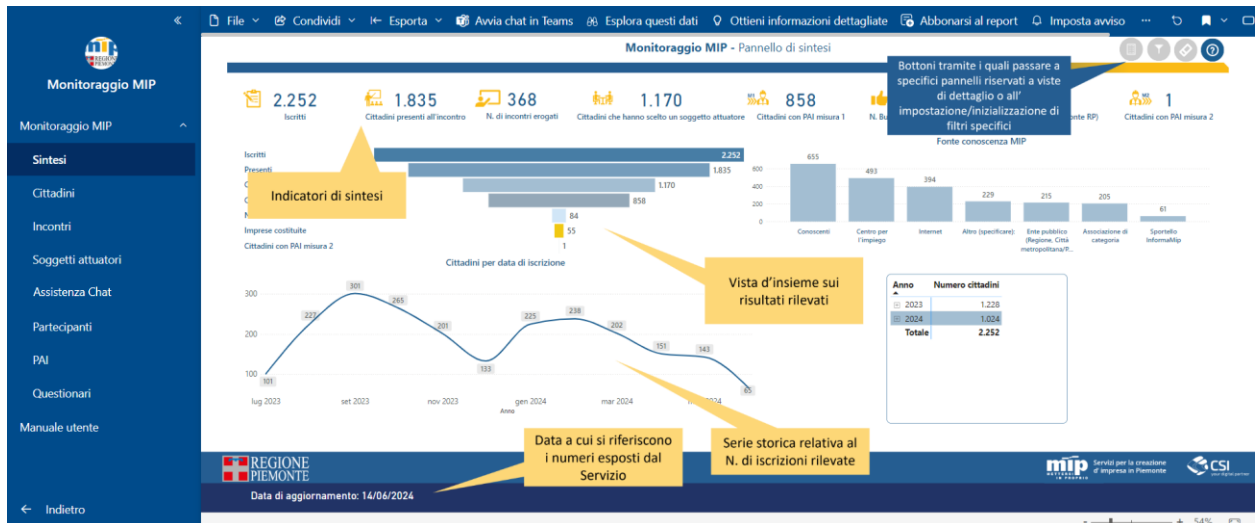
«

File Condividi Esporta Avvia chat in Teams Esplora questi dati Ottieni informazioni dettagliate Abbonarsi al report Imposta avviso ...

Monitoraggio MIP

Monitoraggio MIP

Sintesi

Cittadini

Incontri

Soggetti attuatori

Assistenza Chat

Partecipanti

PAI

Questionari

Manuale utente

← Indietro

Monitoraggio MIP - Pannello di sintesi

Bottoni tramite i quali passare a specifici pannelli riservati a viste di dettaglio o all' impostazione/inizializzazione di filtri specifici

2.252
Iscritti

1.835
Cittadini presenti all'incontro

368
N. di incontri erogati

1.170
Cittadini che hanno scelto un soggetto attuatore

858
Cittadini con PAI misura 1

N. Bu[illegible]

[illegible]nte RP)

1
Cittadini con PAI misura 2

Fonte conoscenza MIP

Iscritti 2.252
Presenti 1.835
C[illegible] 1.170
C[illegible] 858
N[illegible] 84
Imprese costituite 55
Cittadini con PAI misura 2 1

Indicatori di sintesi

| | |
|---|---|
| Conoscenti | 655 |
| Centro per l'impiego | 493 |
| Internet | 394 |
| Altro (specificare) | 229 |
| Ente pubblico (Regione, Città metropolitana/P... | 215 |
| Associazione di categoria | 205 |
| Sportello InformaMip | 61 |

600
400
200
0

Cittadini per data di iscrizione

Vista d'insieme sui risultati rilevati

300
200
100

101 227 301 265 201 133 225 238 202 151 143 65

lug 2023 set 2023 nov 2023 gen 2024 mar 2024 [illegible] 2024
Anno

| Anno | Numero cittadini |
|---|---|
| 2023 | 1.228 |
| 2024 | 1.024 |
| Totale | 2.252 |

Data a cui si riferiscono i numeri esposti dal Servizio

Serie storica relativa al N. di iscrizioni rilevate

REGIONE PIEMONTE

Data di aggiornamento: 14/06/2024

mip Servizi per la creazione d'impresa in Piemonte

CSI

54%